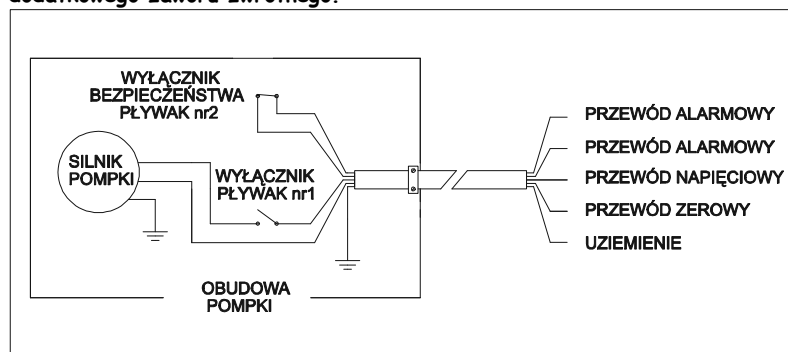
dodatkowego zaworu zwrotnego:

WYŁĄCZNIK BEZPIECZEŃSTWA PŁYWAK nr2

SILNIK POMPKI

WYŁĄCZNIK PŁYWAK nr1

PRZEWÓD ALARMOWY

PRZEWÓD ALARMOWY

PRZEWÓD NAPIĘCIOWY

PRZEWÓD ZEROWY

UZIEMIENIE

OBUDOWA POMPKI